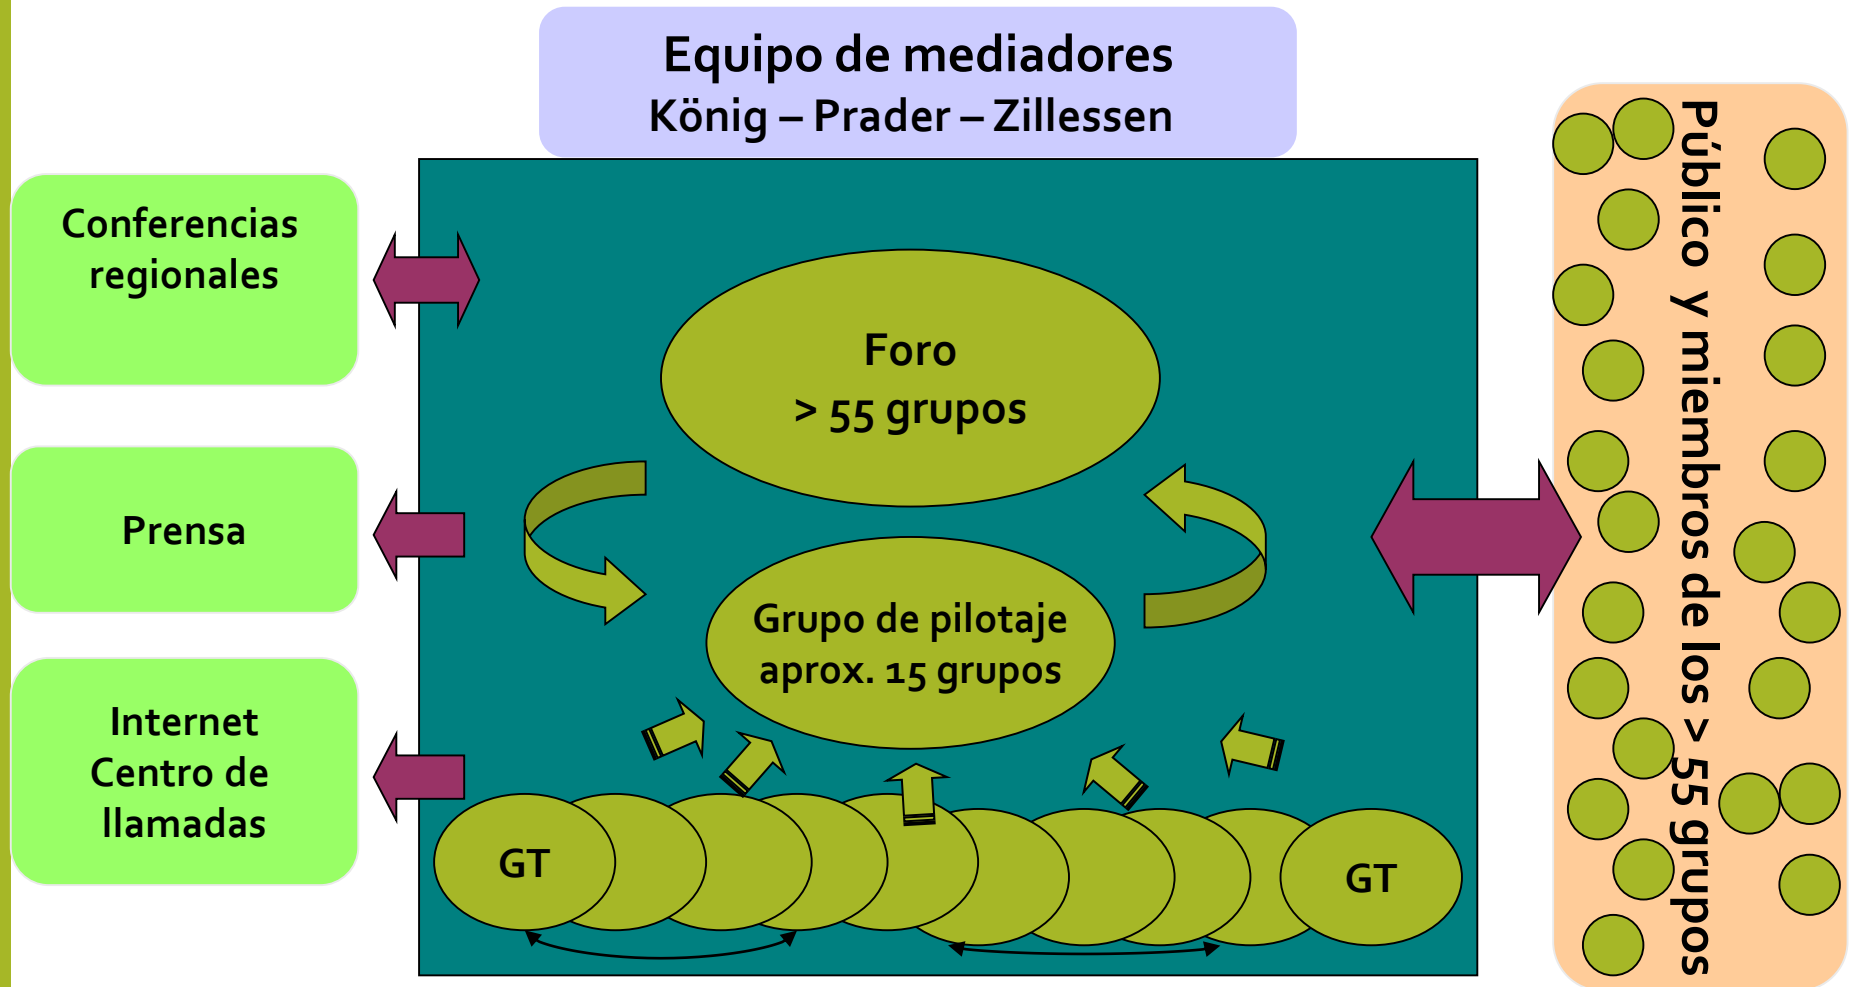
Equipo de mediadores
König – Prader – Zillessen

Conferencias regionales

Prensa

Internet
Centro de llamadas

Foro
> 55 grupos

Grupo de pilotaje
aprox. 15 grupos

GT

GT

Público y miembros de los > 55 grupos